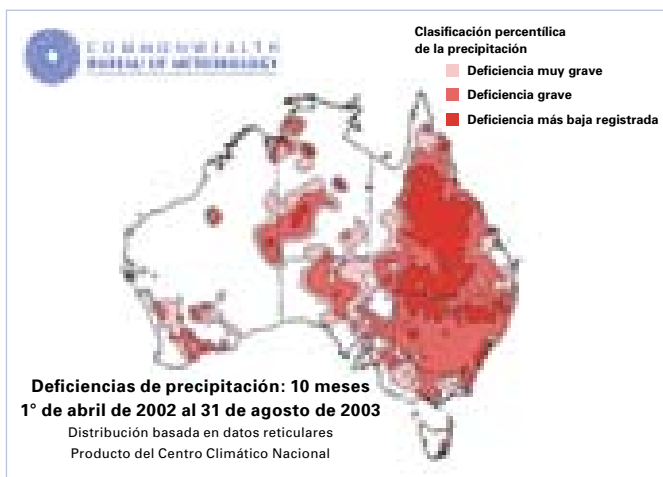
COMMONWEALTH
BUREAU OF METEOROLOGY

Clasificación percentílica de la precipitación
Deficiencia muy grave
Deficiencia grave
Deficiencia más baja registrada

Deficiencias de precipitación: 10 meses
1° de abril de 2002 al 31 de agosto de 2003
Distribución basada en datos reticulares
Producto del Centro Climático Nacional